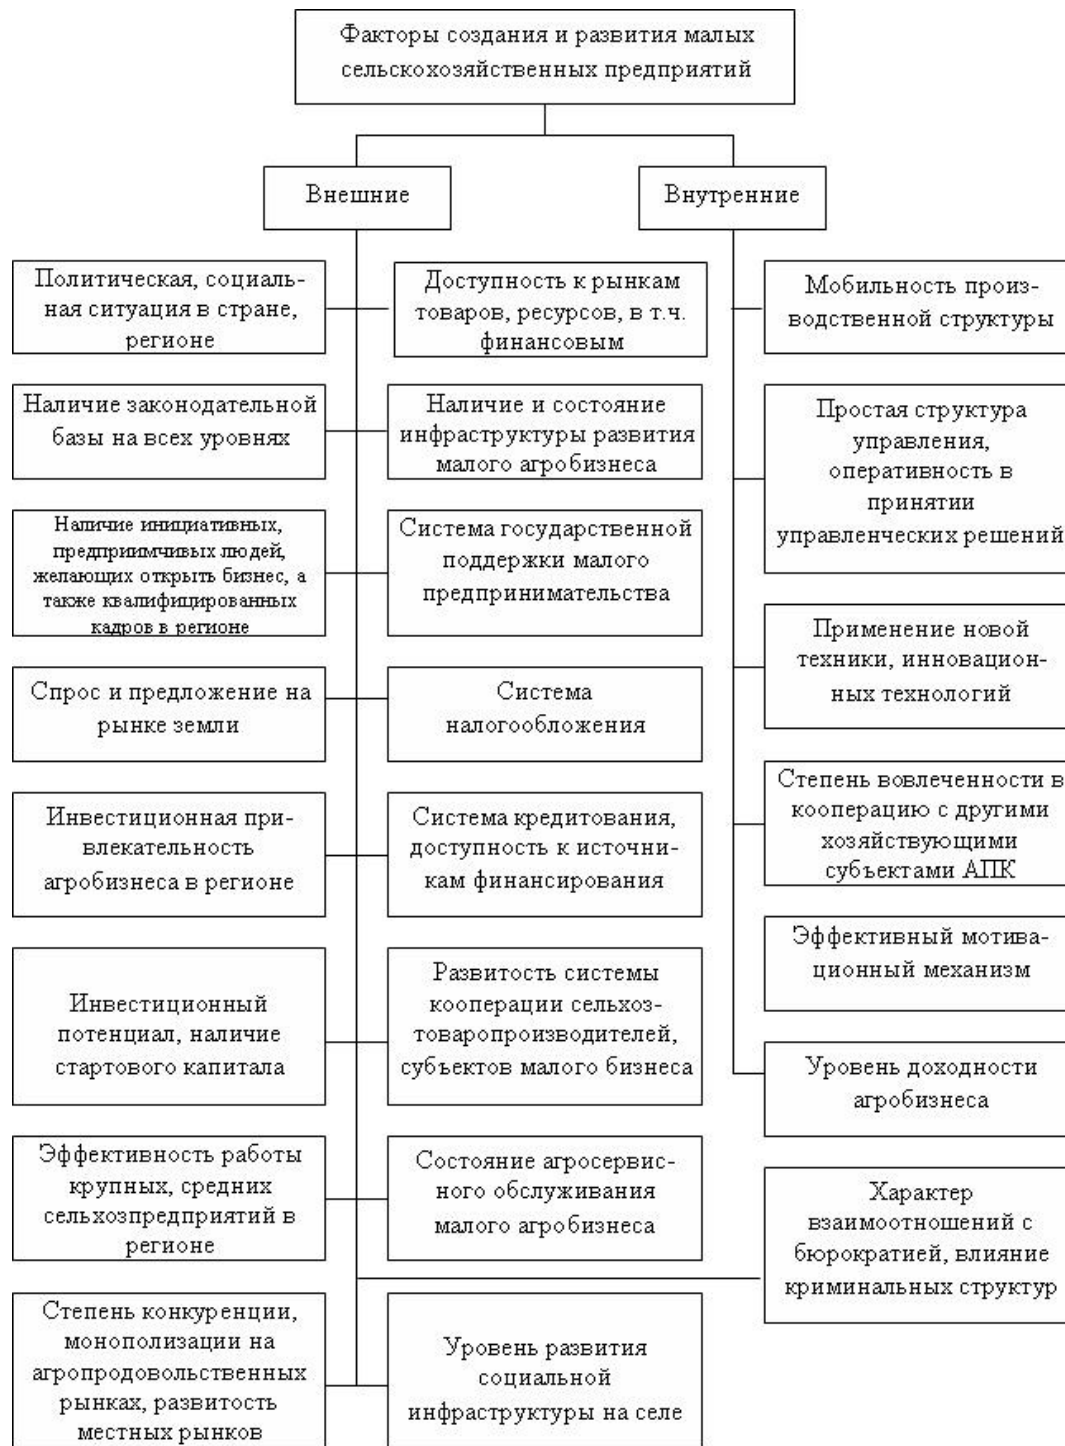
Факторы создания и развития малых сельскохозяйственных предприятий

Внешние

Внутренние

Политическая, социальная ситуация в стране, регионе

Доступность к рынкам товаров, ресурсов, в т.ч. финансовым

Мобильность производственной структуры

Наличие законодательной базы на всех уровнях

Наличие и состояние инфраструктуры развития малого агробизнеса

Простая структура управления, оперативность в принятии управленческих решений

Наличие инициативных, предприимчивых людей, желающих открыть бизнес, а также квалифицированных кадров в регионе

Система государственной поддержки малого предпринимательства

Применение новой техники, инновационных технологий

Спрос и предложение на рынке земли

Система налогообложения

Степень вовлеченности в кооперацию с другими хозяйствующими субъектами АПК

Инвестиционная привлекательность агробизнеса в регионе

Система кредитования, доступность к источникам финансирования

Эффективный мотивационный механизм

Инвестиционный потенциал, наличие стартового капитала

Развитость системы кооперации сельхозтоваропроизводителей, субъектов малого бизнеса

Уровень доходности агробизнеса

Эффективность работы крупных, средних сельхозпредприятий в регионе

Состояние агросервисного обслуживания малого агробизнеса

Характер взаимоотношений с бюрократией, влияние криминальных структур

Степень конкуренции, монополизации на агропродовольственных рынках, развитость местных рынков

Уровень развития социальной инфраструктуры на селе